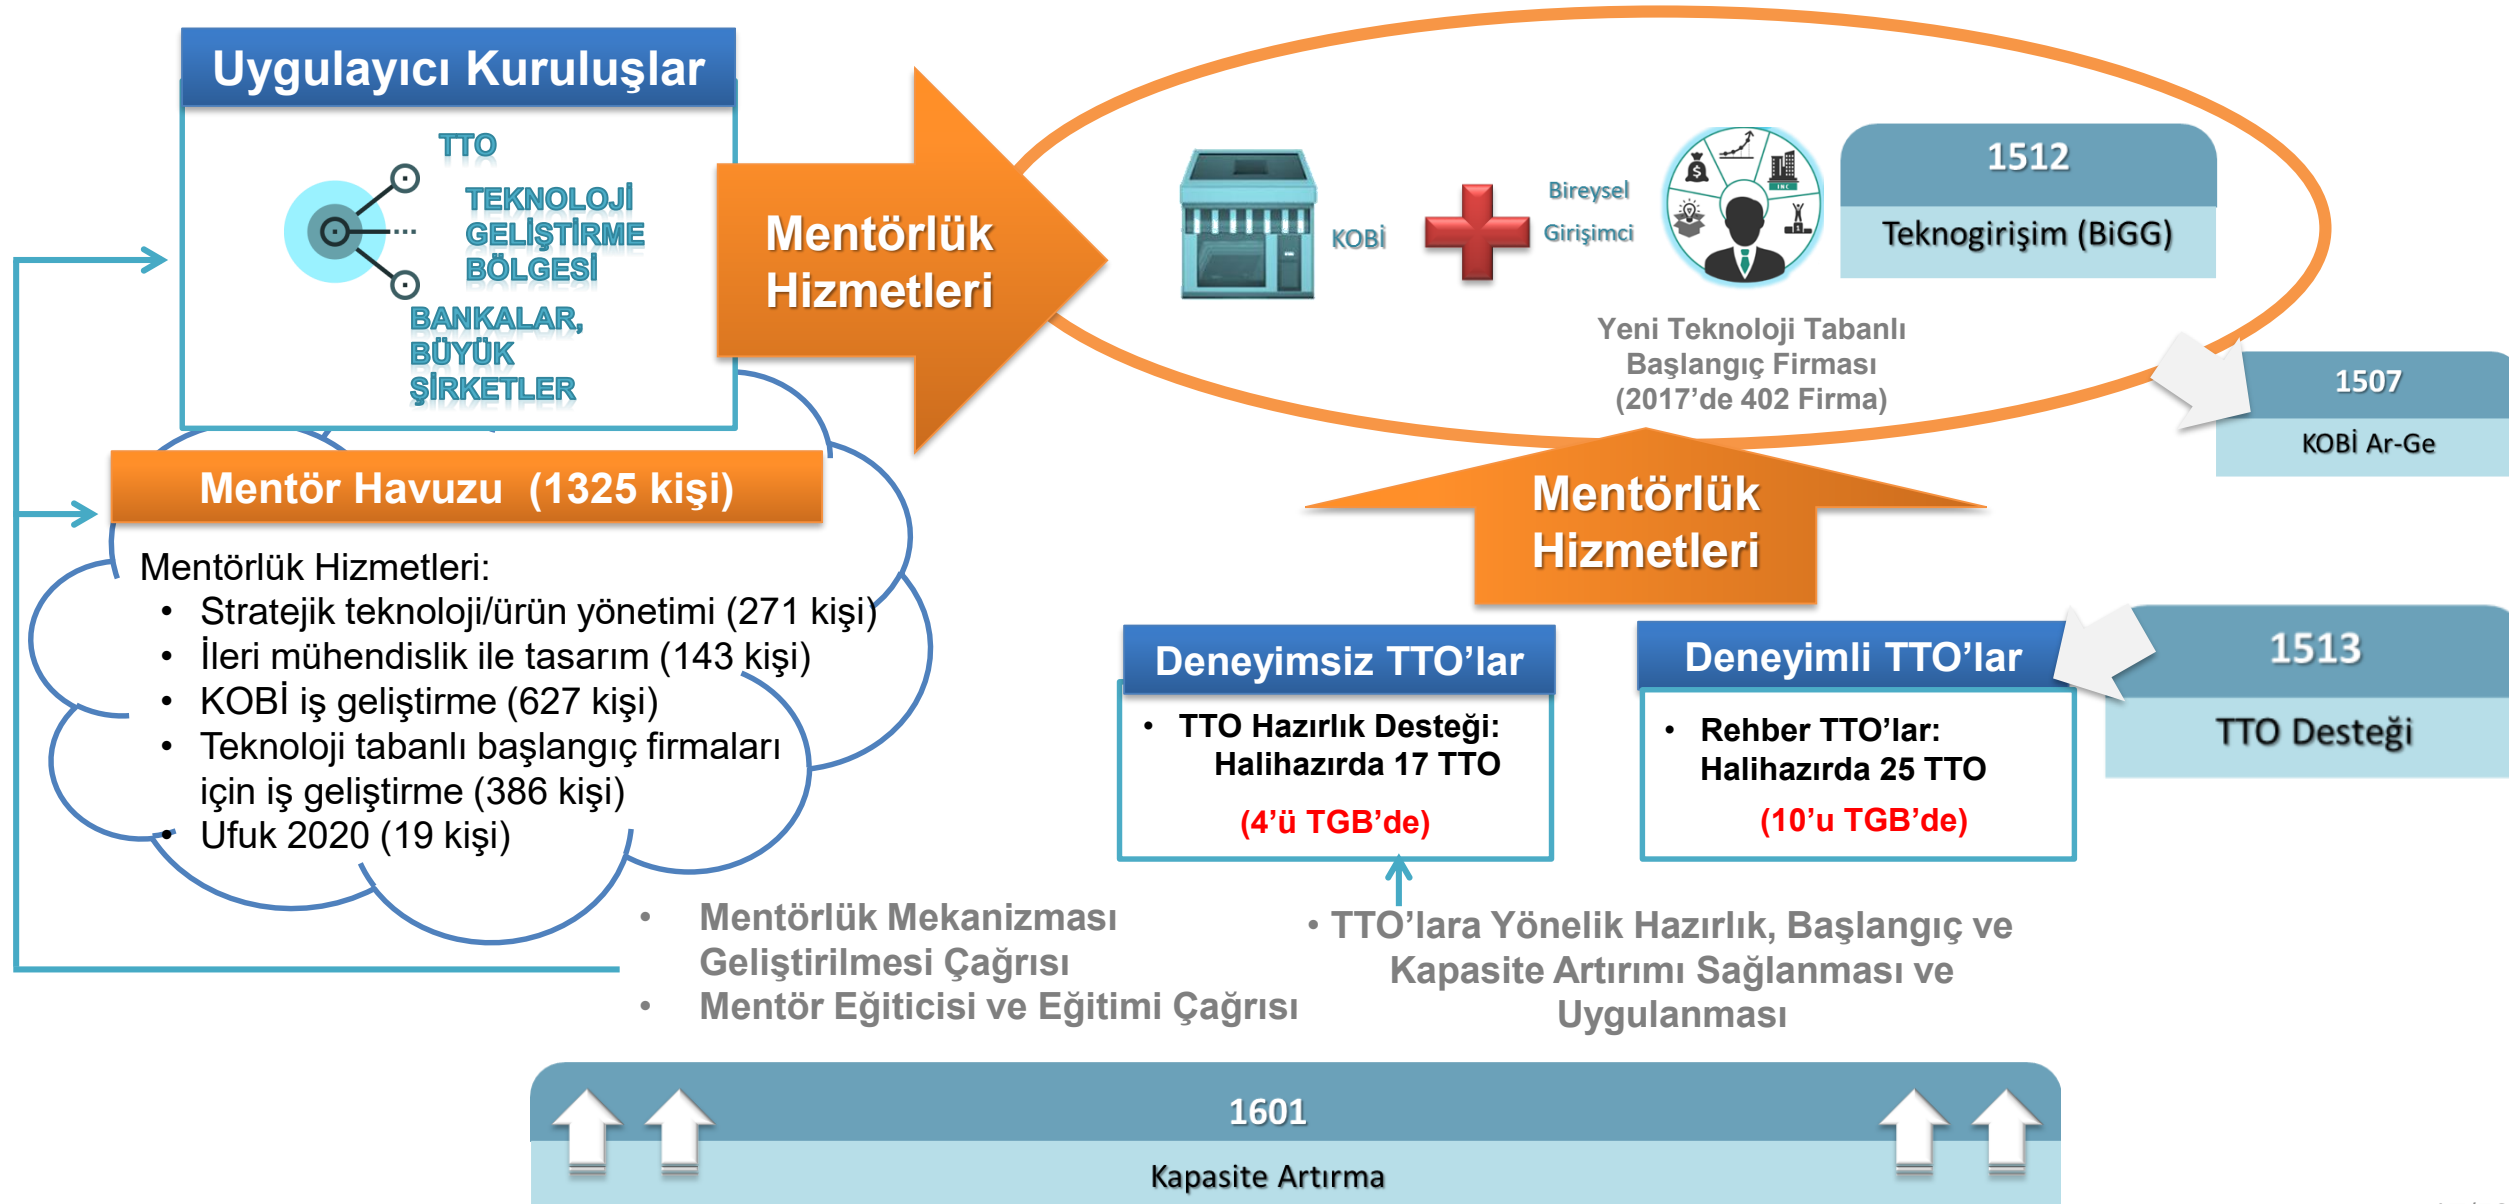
Uygulayıcı Kuruluşlar

TTO

TEKNOLOJİ GELİŞTİRME BÖLGESİ

BANKALAR, BÜYÜK ŞİRKETLER

Mentörlük Hizmetleri

KOBİ

Bireysel Girişimci

1512

Teknogirişim (BiGG)

Yeni Teknoloji Tabanlı Başlangıç Firması (2017'de 402 Firma)

1507

KOBİ Ar-Ge

Mentör Havuzu (1325 kişi)

Mentörlük Hizmetleri:
• Stratejik teknoloji/ürün yönetimi (271 kişi)
• İleri mühendislik ile tasarım (143 kişi)
• KOBİ iş geliştirme (627 kişi)
• Teknoloji tabanlı başlangıç firmaları için iş geliştirme (386 kişi)
• Ufuk 2020 (19 kişi)

Mentörlük Hizmetleri

Deneyimsiz TTO'lar

• TTO Hazırlık Desteği: Halihazırda 17 TTO
(4'ü TGB'de)

Deneyimli TTO'lar

• Rehber TTO'lar: Halihazırda 25 TTO
(10'u TGB'de)

1513

TTO Desteği

• Mentörlük Mekanizması Geliştirilmesi Çağrısı
• Mentör Eğiticisi ve Eğitimi Çağrısı

• TTO'lara Yönelik Hazırlık, Başlangıç ve Kapasite Artırımı Sağlanması ve Uygulanması

1601

Kapasite Artırma